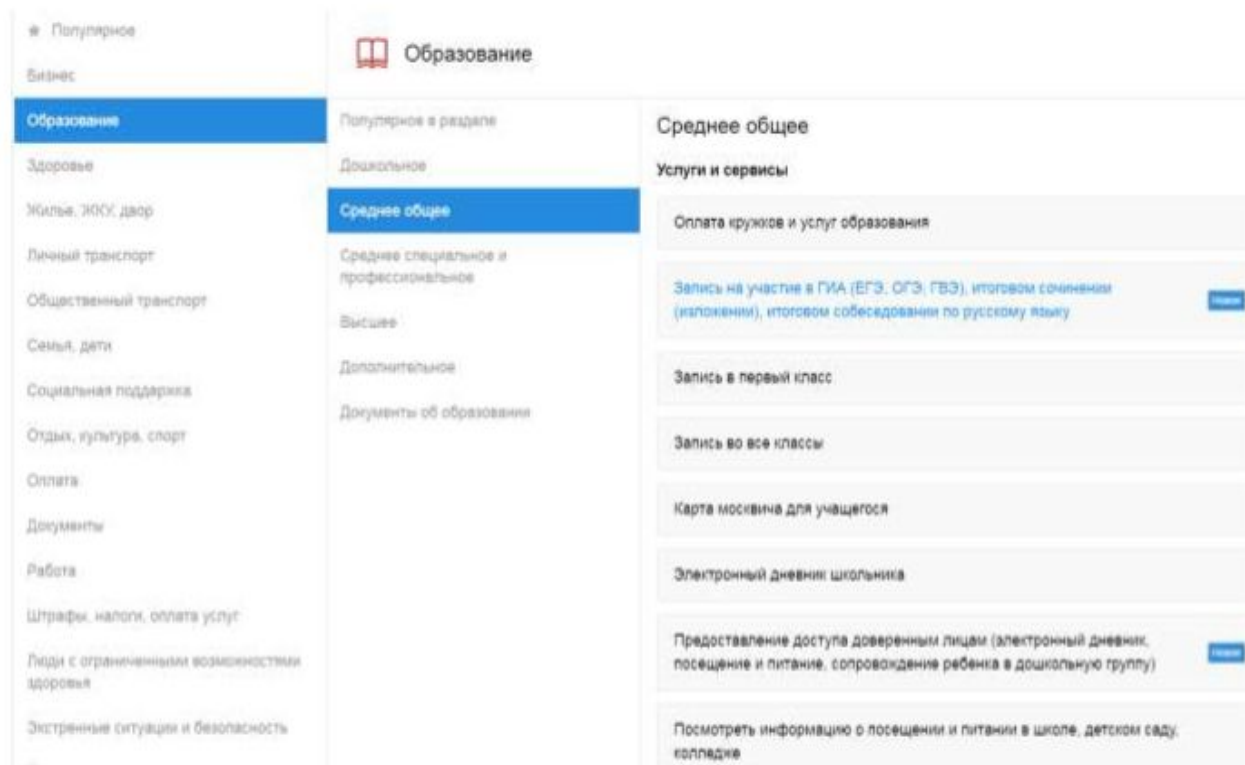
Популярное
Бизнес
Образование
Здоровье
Жилье, ЖКУ, двор
Личный транспорт
Общественный транспорт
Семья, дети
Социальная поддержка
Отдых, культура, спорт
Оплата
Документы
Работа
Штрафы, налоги, оплата услуг
Люди с ограниченными возможностями здоровья
Экстренные ситуации и безопасность

Образование

Популярное в разделе
Дошкольное
Среднее общее
Среднее специальное и профессиональное
Высшее
Дополнительное
Документы об образовании

Среднее общее

Услуги и сервисы

Оплата кружков и услуг образования

Запись на участие в ГИА (ЕГЭ, ОГЭ, ГВЭ), итоговом сочинении (изложении), итоговом собеседовании по русскому языку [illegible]

Запись в первый класс

Запись во все классы

Карта москвича для учащегося

Электронный дневник школьника

Предоставление доступа доверенным лицам (электронный дневник, посещение и питание, сопровождение ребенка в дошкольную группу) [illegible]

Посмотреть информацию о посещении и питании в школе, детском саду, колледже